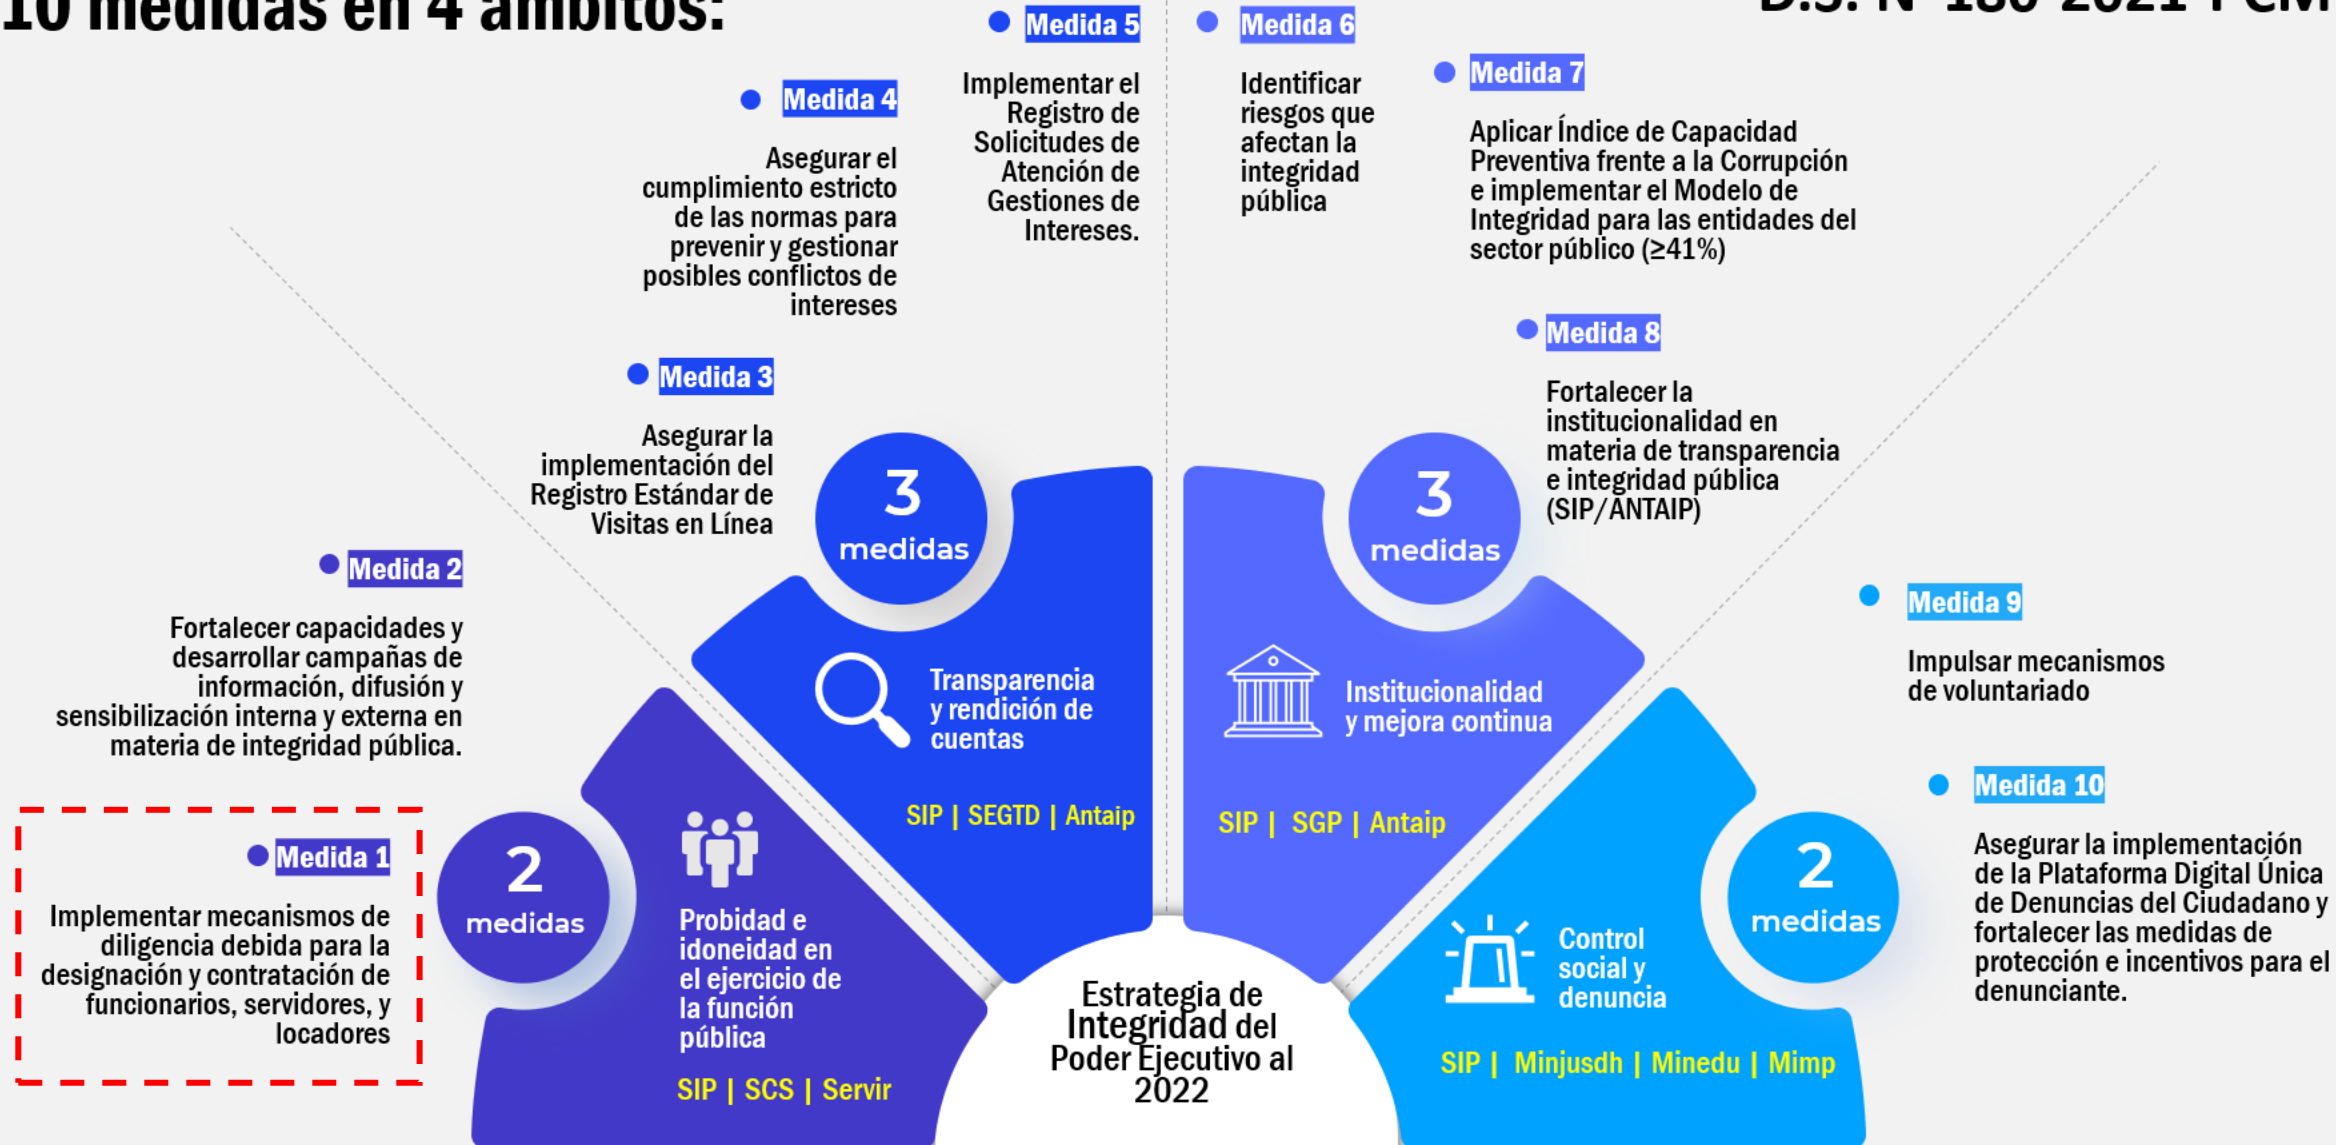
10 medidas en 4 ámbitos:

D.S. N°180-2021-PCM

Medida 1

Implementar mecanismos de diligencia debida para la designación y contratación de funcionarios, servidores, y locadores

Medida 2

Fortalecer capacidades y desarrollar campañas de información, difusión y sensibilización interna y externa en materia de integridad pública.

Medida 3

Asegurar la implementación del Registro Estándar de Visitas en Línea

Medida 4

Asegurar el cumplimiento estricto de las normas para prevenir y gestionar posibles conflictos de intereses

Medida 5

Implementar el Registro de Solicitudes de Atención de Gestiones de Intereses.

Medida 6

Identificar riesgos que afectan la integridad pública

Medida 7

Aplicar Índice de Capacidad Preventiva frente a la Corrupción e implementar el Modelo de Integridad para las entidades del sector público (≥41%)

Medida 8

Fortalecer la institucionalidad en materia de transparencia e integridad pública (SIP/ANTAIP)

Medida 9

Impulsar mecanismos de voluntariado

Medida 10

Asegurar la implementación de la Plataforma Digital Única de Denuncias del Ciudadano y fortalecer las medidas de protección e incentivos para el denunciante.

2 medidas

Probidad e idoneidad en el ejercicio de la función pública

SIP | SCS | Servir

3 medidas

Transparencia y rendición de cuentas

SIP | SEGTD | Antaip

3 medidas

Institucionalidad y mejora continua

SIP | SGP | Antaip

2 medidas

Control social y denuncia

SIP | Minjusdh | Minedu | Mimp

Estrategia de Integridad del Poder Ejecutivo al 2022